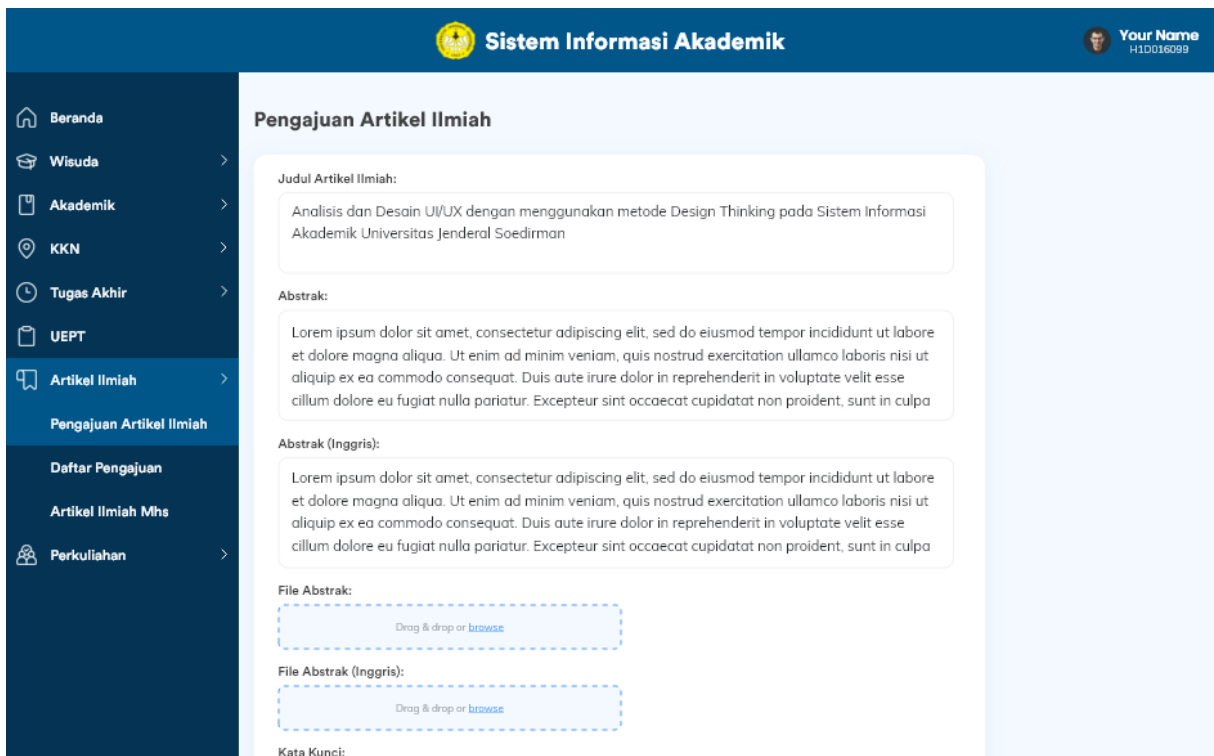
Sistem Informasi Akademik

Your Name
H1D016099

Beranda
Wisuda
Akademik
KKN
Tugas Akhir
UEPT
Artikel Ilmiah
Pengajuan Artikel Ilmiah
Daftar Pengajuan
Artikel Ilmiah Mhs
Perkuliahan

Pengajuan Artikel Ilmiah

Judul Artikel Ilmiah:

Analisis dan Desain UI/UX dengan menggunakan metode Design Thinking pada Sistem Informasi Akademik Universitas Jenderal Soedirman

Abstrak:

Lorem ipsum dolor sit amet, consectetur adipiscing elit, sed do eiusmod tempor incididunt ut labore et dolore magna aliqua. Ut enim ad minim veniam, quis nostrud exercitation ullamco laboris nisi ut aliquip ex ea commodo consequat. Duis aute irure dolor in reprehenderit in voluptate velit esse cillum dolore eu fugiat nulla pariatur. Excepteur sint occaecat cupidatat non proident, sunt in culpa

Abstrak (Inggris):

Lorem ipsum dolor sit amet, consectetur adipiscing elit, sed do eiusmod tempor incididunt ut labore et dolore magna aliqua. Ut enim ad minim veniam, quis nostrud exercitation ullamco laboris nisi ut aliquip ex ea commodo consequat. Duis aute irure dolor in reprehenderit in voluptate velit esse cillum dolore eu fugiat nulla pariatur. Excepteur sint occaecat cupidatat non proident, sunt in culpa

File Abstrak:

Drag & drop or browse

File Abstrak (Inggris):

Drag & drop or browse

Kata Kunci: